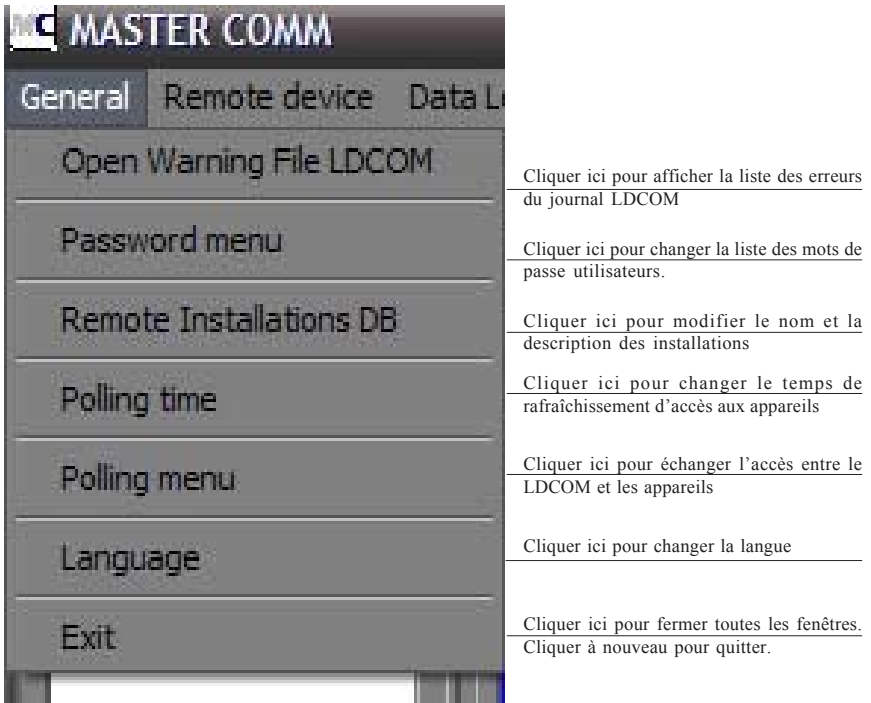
MASTER COMM

General Remote device Data L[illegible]

Open Warning File LDCOM

Cliquer ici pour afficher la liste des erreurs du journal LDCOM

Password menu

Cliquer ici pour changer la liste des mots de passe utilisateurs.

Remote Installations DB

Cliquer ici pour modifier le nom et la description des installations

Polling time

Cliquer ici pour changer le temps de rafraîchissement d'accès aux appareils

Polling menu

Cliquer ici pour échanger l'accès entre le LDCOM et les appareils

Language

Cliquer ici pour changer la langue

Exit

Cliquer ici pour fermer toutes les fenêtres. Cliquer à nouveau pour quitter.